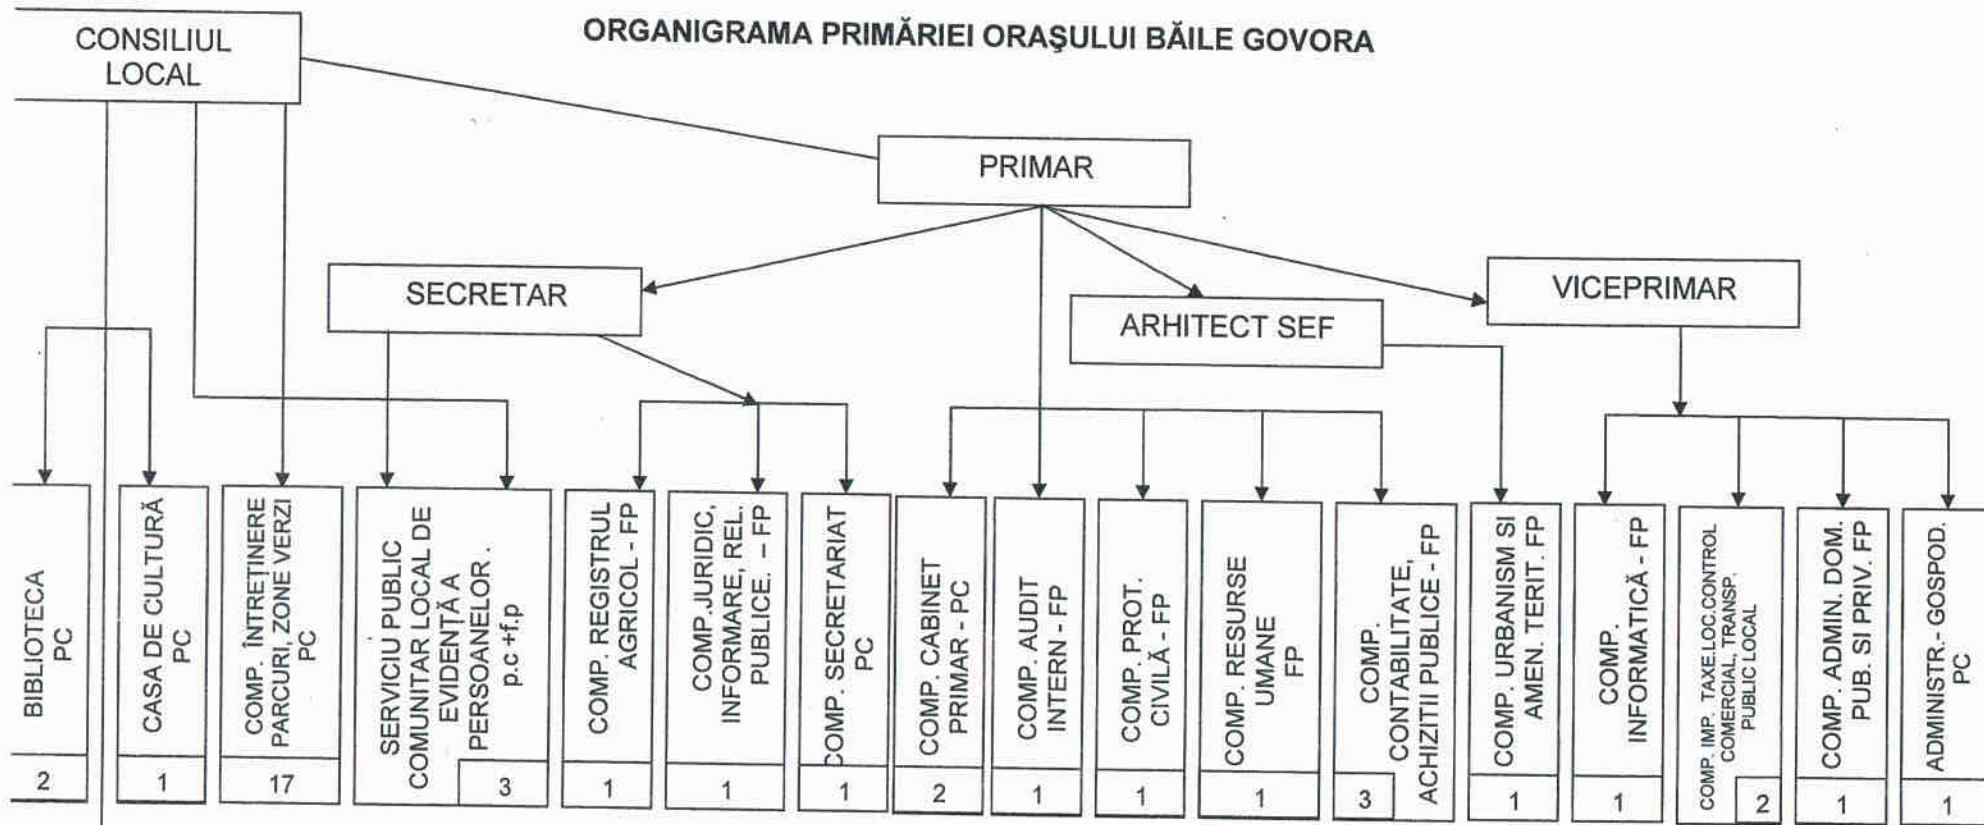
ORGANIGRAMA PRIMĂRIEI ORAŞULUI BĂILE GOVORA

CONSILIUL LOCAL

PRIMAR

SECRETAR

ARHITECT SEF

VICEPRIMAR

BIBLIOTECA PC
2

CASA DE CULTURĂ PC
1

COMP. ÎNTREȚINERE PARCURI, ZONE VERZI PC
17

SERVICIU PUBLIC COMUNITAR LOCAL DE EVIDENȚĂ A PERSOANELOR . p.c +f.p
3

COMP. REGISTRUL AGRICOL - FP
1

COMP.JURIDIC, INFORMARE, REL. PUBLICE. – FP
1

COMP. SECRETARIAT PC
1

COMP. CABINET PRIMAR - PC
2

COMP. AUDIT INTERN - FP
1

COMP. PROT. CIVILĂ - FP
1

COMP. RESURSE UMANE FP
1

COMP. CONTABILITATE, ACHIZITII PUBLICE - FP
3

COMP. URBANISM SI AMEN. TERIT. FP
1

COMP. INFORMATICĂ - FP
1

COMP. IMP. TAXE.LOC.CONTROL COMERCIAL, TRANSP. PUBLIC LOCAL
2

COMP. ADMIN. DOM. PUB. SI PRIV. FP
1

ADMINISTR.- GOSPOD. PC
1